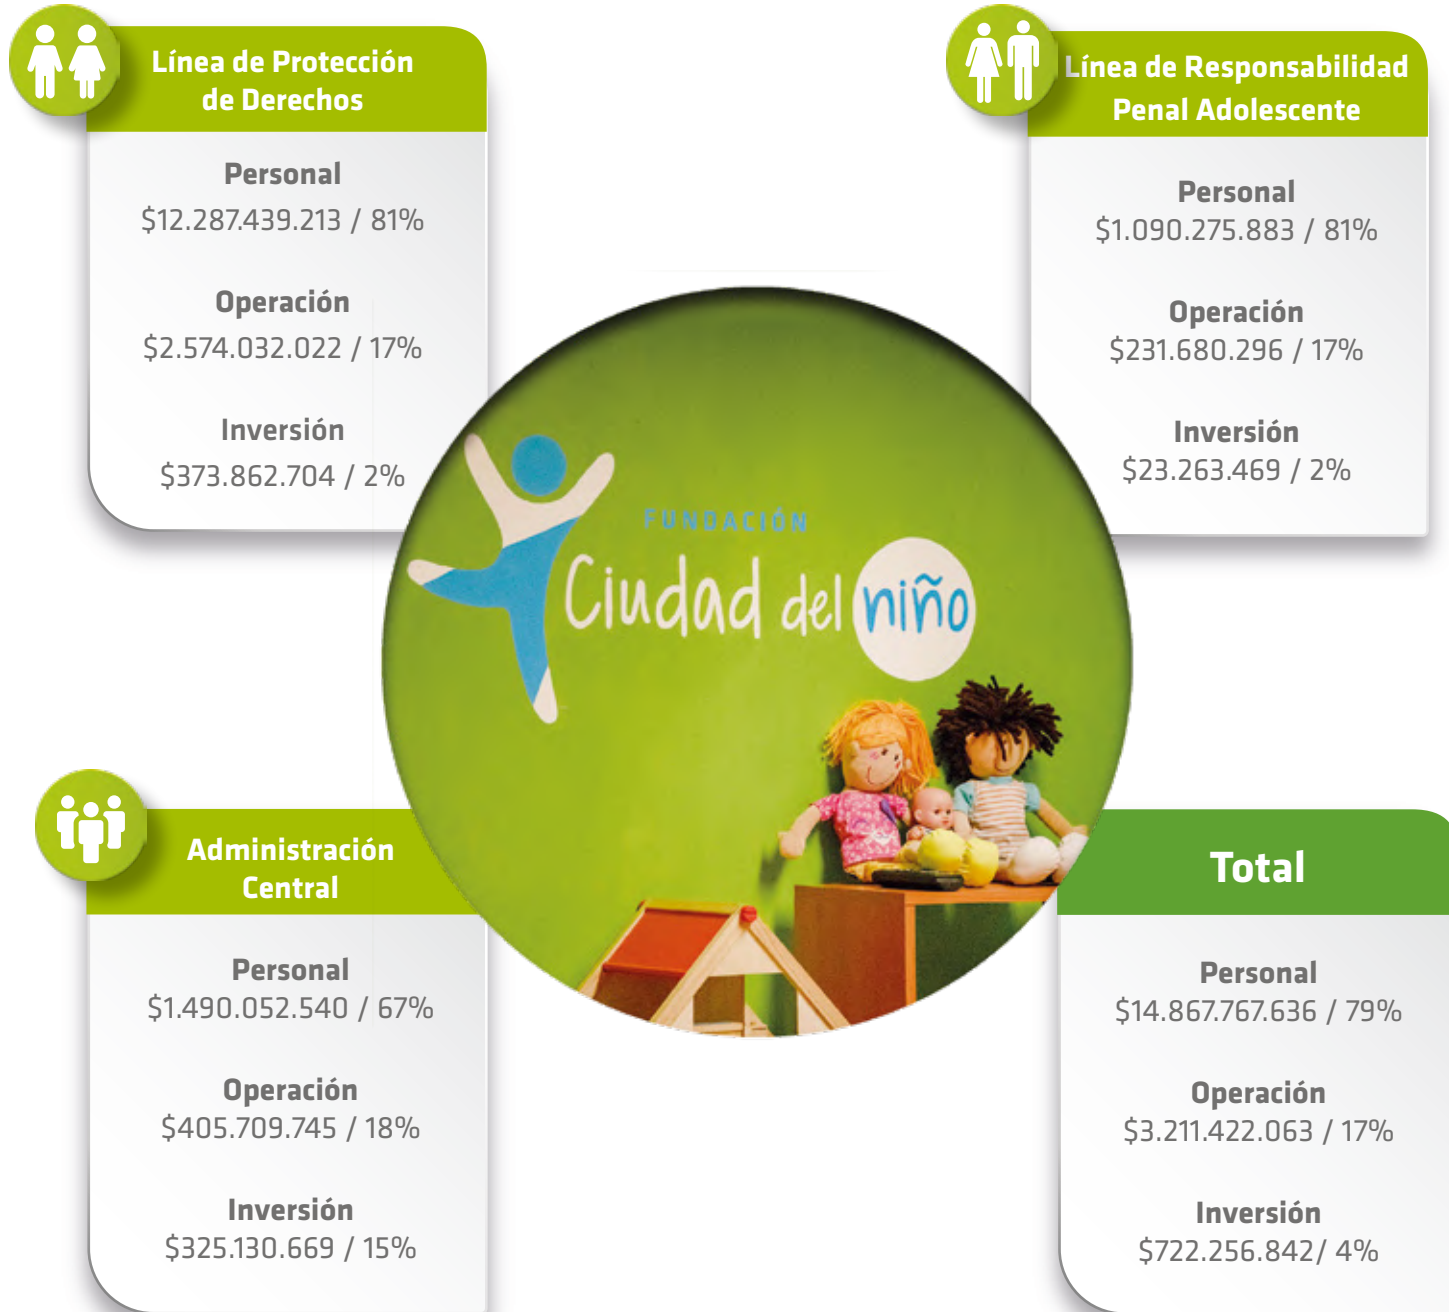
Línea de Protección de Derechos

Personal
$12.287.439.213 / 81%

Operación
$2.574.032.022 / 17%

Inversión
$373.862.704 / 2%

Línea de Responsabilidad Penal Adolescente

Personal
$1.090.275.883 / 81%

Operación
$231.680.296 / 17%

Inversión
$23.263.469 / 2%

FUNDACIÓN
Ciudad del niño

Administración Central

Personal
$1.490.052.540 / 67%

Operación
$405.709.745 / 18%

Inversión
$325.130.669 / 15%

Total

Personal
$14.867.767.636 / 79%

Operación
$3.211.422.063 / 17%

Inversión
$722.256.842/ 4%